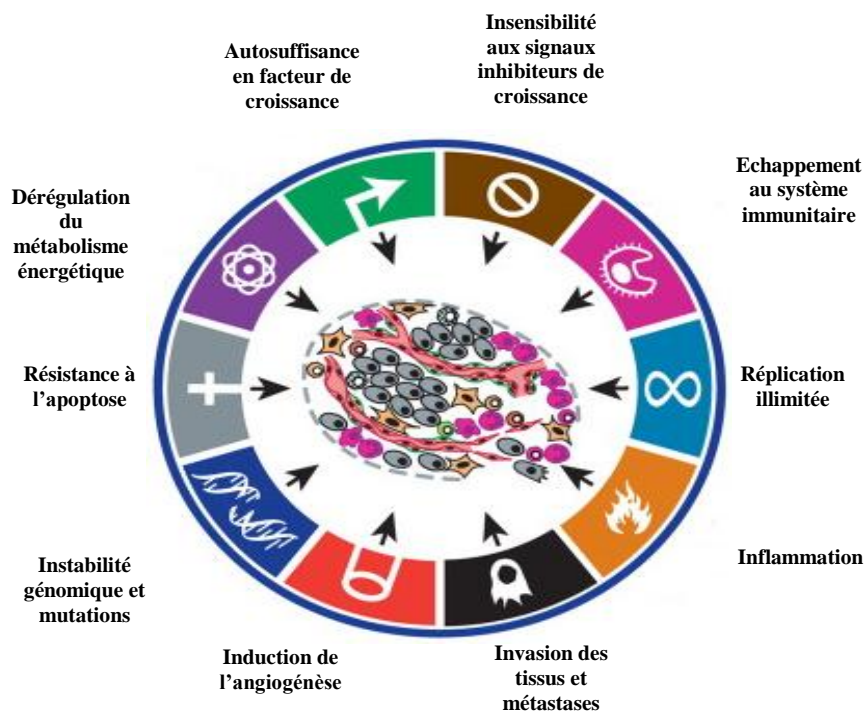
Insensibilité aux signaux inhibiteurs de croissance

Autosuffisance en facteur de croissance

Echappement au système immunitaire

Dérégulation du métabolisme énergétique

Résistance à l'apoptose

Réplication illimitée

Inflammation

Instabilité génomique et mutations

Induction de l'angiogénèse

Invasion des tissus et métastases